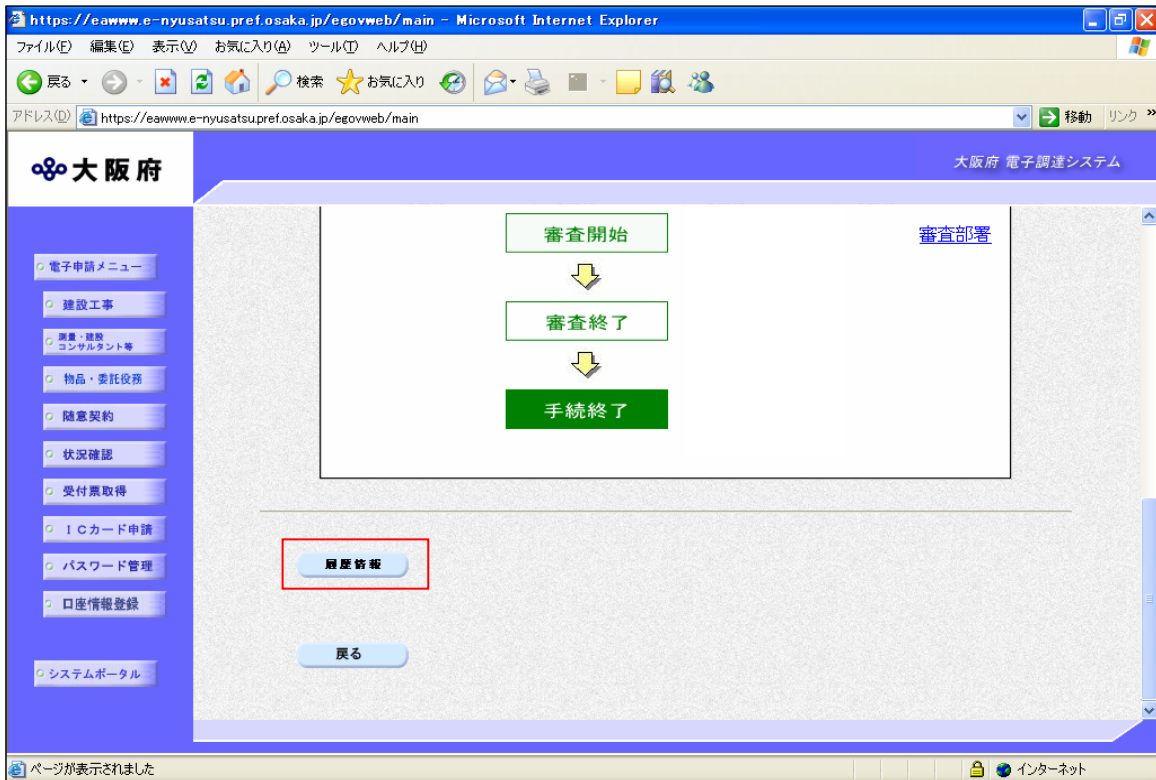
https://eawww.e-nyusatsu.pref.osaka.jp/egovweb/main - Microsoft Internet Explorer

ファイル(F) 編集(E) 表示(V) お気に入り(A) ツール(T) ヘルプ(H)

戻る 検索 お気に入り

アドレス(D) https://eawww.e-nyusatsu.pref.osaka.jp/egovweb/main 移動 リンク »

大阪府

大阪府 電子調達システム

電子申請メニュー
建設工事
測量・建設コンサルタント等
物品・委託役務
随意契約
状況確認
受付票取得
ICカード申請
パスワード管理
口座情報登録
システムポータル

審査開始
審査部署
審査終了
手続終了

履歴情報

戻る

ページが表示されました

インターネット